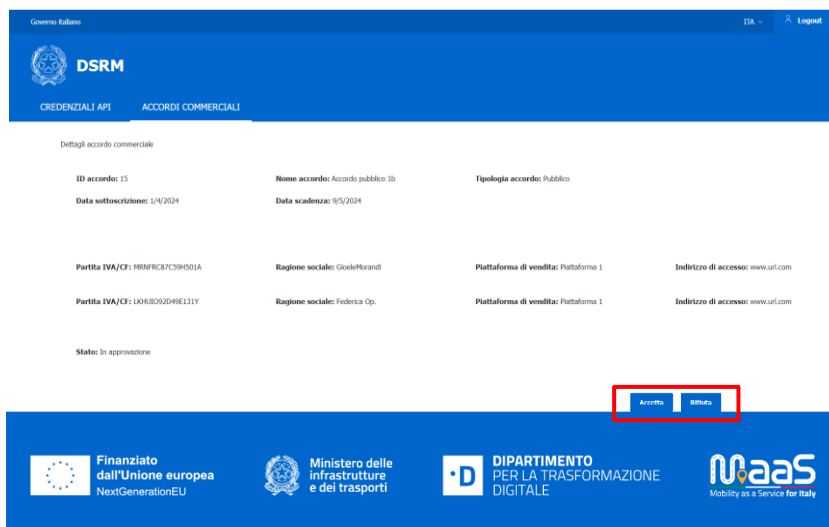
Governo Italiano

ITA ⌄ Logout

DSRM

CREDENZIALI API ACCORDI COMMERCIALI

Dettagli accordo commerciale

ID accordo: 15
Nome accordo: Accordo pubblico 1b
Tipologia accordo: Pubblico
Data sottoscrizione: 1/4/2024
Data scadenza: 9/5/2024

Partita IVA/CF: MRNFRC87C59H501A
Ragione sociale: GioeleMorandi
Piattaforma di vendita: Piattaforma 1
Indirizzo di accesso: www.url.com

Partita IVA/CF: LKHU8O92D49E131Y
Ragione sociale: Federica Op.
Piattaforma di vendita: Piattaforma 1
Indirizzo di accesso: www.url.com

Stato: In approvazione

Accetta Rifiuta

Finanziato dall'Unione europea NextGenerationEU

Ministero delle infrastrutture e dei trasporti

DIPARTIMENTO PER LA TRASFORMAZIONE DIGITALE

MaaS Mobility as a Service for Italy